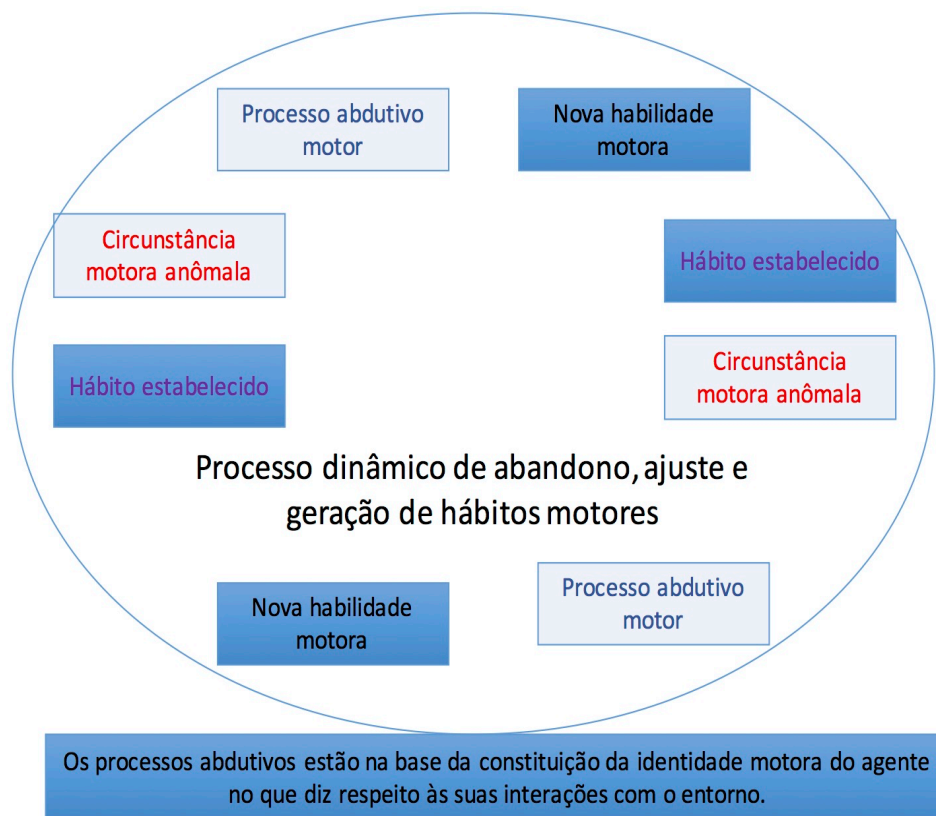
Processo abdutivo motor

Nova habilidade motora

Circunstância motora anômala

Hábito estabelecido

Hábito estabelecido

Circunstância motora anômala

Processo dinâmico de abandono, ajuste e geração de hábitos motores

Nova habilidade motora

Processo abdutivo motor

Os processos abdutivos estão na base da constituição da identidade motora do agente no que diz respeito às suas interações com o entorno.